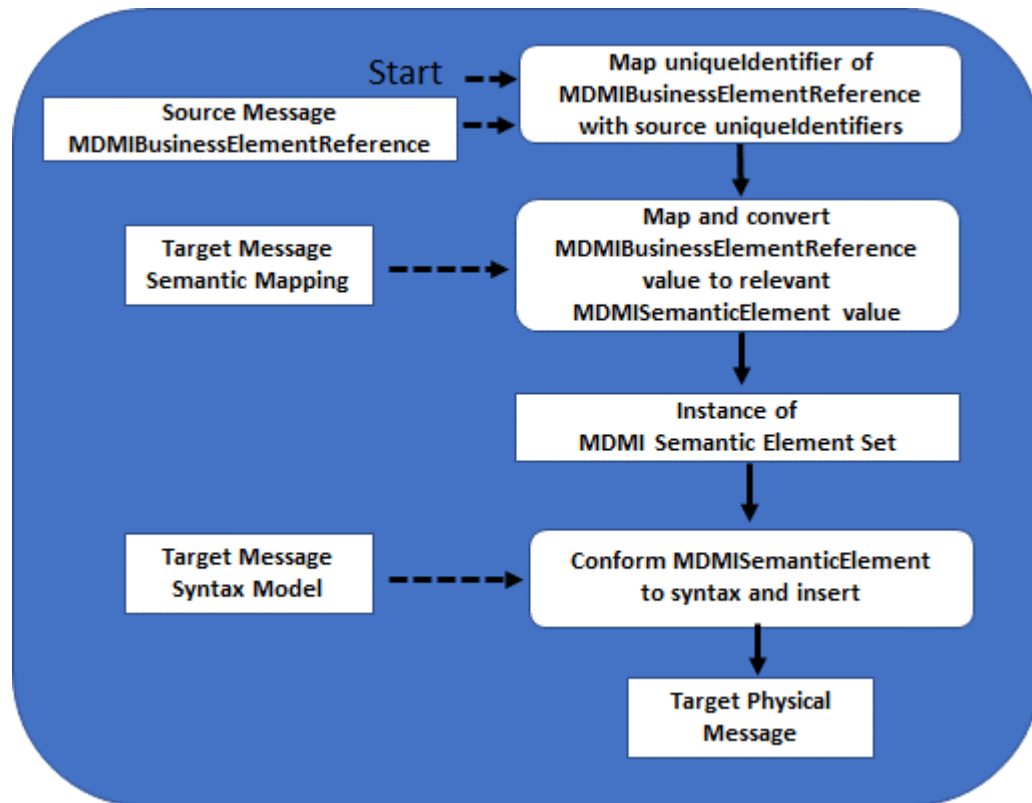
Start

Map uniqueIdentifier of MDMIBusinessElementReference with source uniqueIdentifiers

Source Message MDMIBusinessElementReference

Target Message Semantic Mapping

Map and convert MDMIBusinessElementReference value to relevant MDMISemanticElement value

Instance of MDMI Semantic Element Set

Target Message Syntax Model

Conform MDMISemanticElement to syntax and insert

Target Physical Message